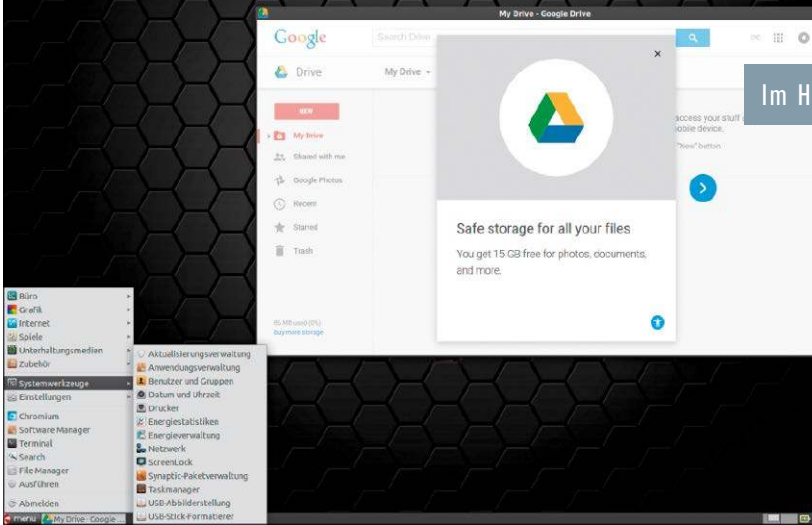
My Drive - Google Drive

Google

Search Drive

Drive

My Drive

NEW

My Drive

Shared with me

Google Photos

Recent

Starred

Trash

access your stuff
obile device.
"New" button

Safe storage for all your files

You get 15 GB free for photos, documents, and more.

Im H

Büro
Grafik
Internet
Spiele
Unterhaltungsmedien
Zubehör
Systemwerkzeuge
Einstellungen
Chromium
Software Manager
Terminal
Search
File Manager
Ausführen
Abmelden

Aktualisierungsverwaltung
Anwendungsverwaltung
Benutzer und Gruppen
Datum und Uhrzeit
Drucker
Energiestatistiken
Energieverwaltung
Netzwerk
ScreenLock
Synaptic-Paketverwaltung
Taskmanager
USB-Abbilderstellung
USB-Stick-Formatierer

menu

My Drive - Google